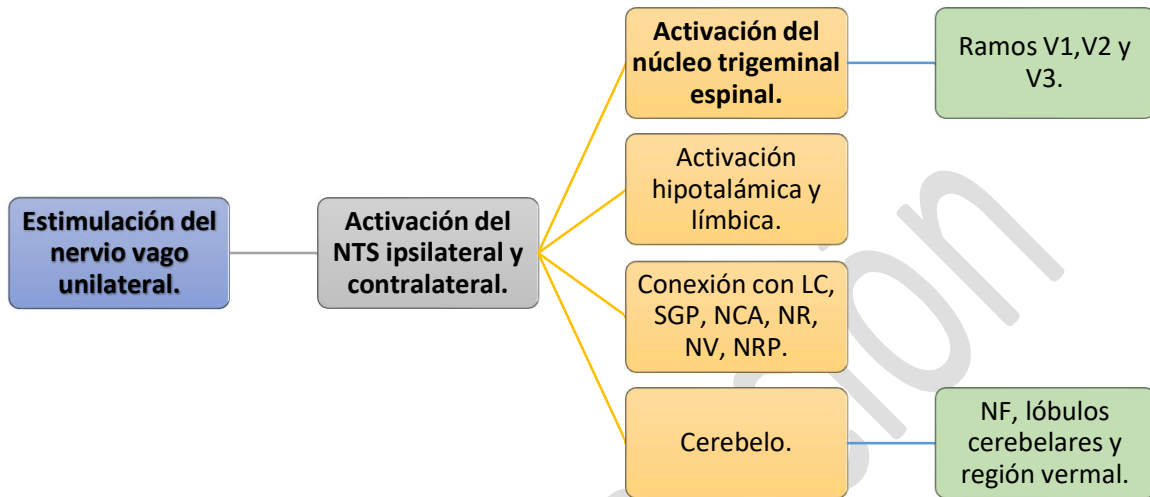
Estimulación del nervio vago unilateral.

Activación del NTS ipsilateral y contralateral.

Activación del núcleo trigeminal espinal.

Ramos V1,V2 y V3.

Activación hipotalámica y límbica.

Conexión con LC, SGP, NCA, NR, NV, NRP.

Cerebelo.

NF, lóbulos cerebelares y región vermal.